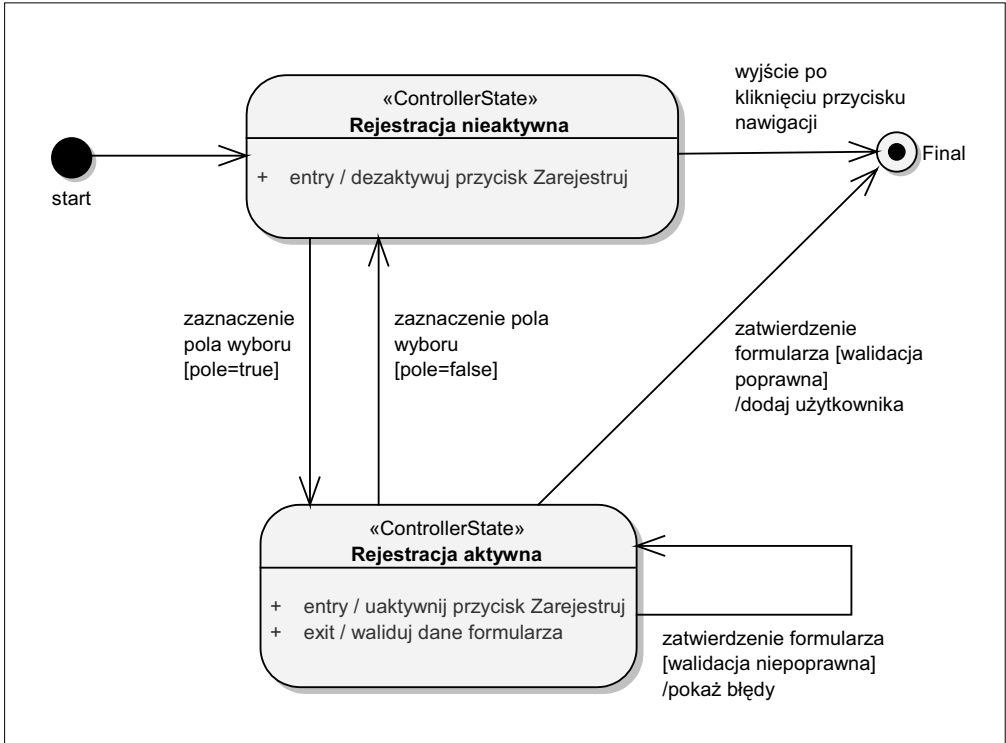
start

«ControllerState»
**Rejestracja nieaktywna**

+ entry / dezaktywuj przycisk Zarejestruj

wyjście po kliknięciu przycisku nawigacji

Final

zaznaczenie pola wyboru [pole=true]

zaznaczenie pola wyboru [pole=false]

zatwierdzenie formularza [walidacja poprawna] /dodaj użytkownika

«ControllerState»
**Rejestracja aktywna**

+ entry / uaktywnij przycisk Zarejestruj
+ exit / waliduj dane formularza

zatwierdzenie formularza [walidacja niepoprawna] /pokaż błędy